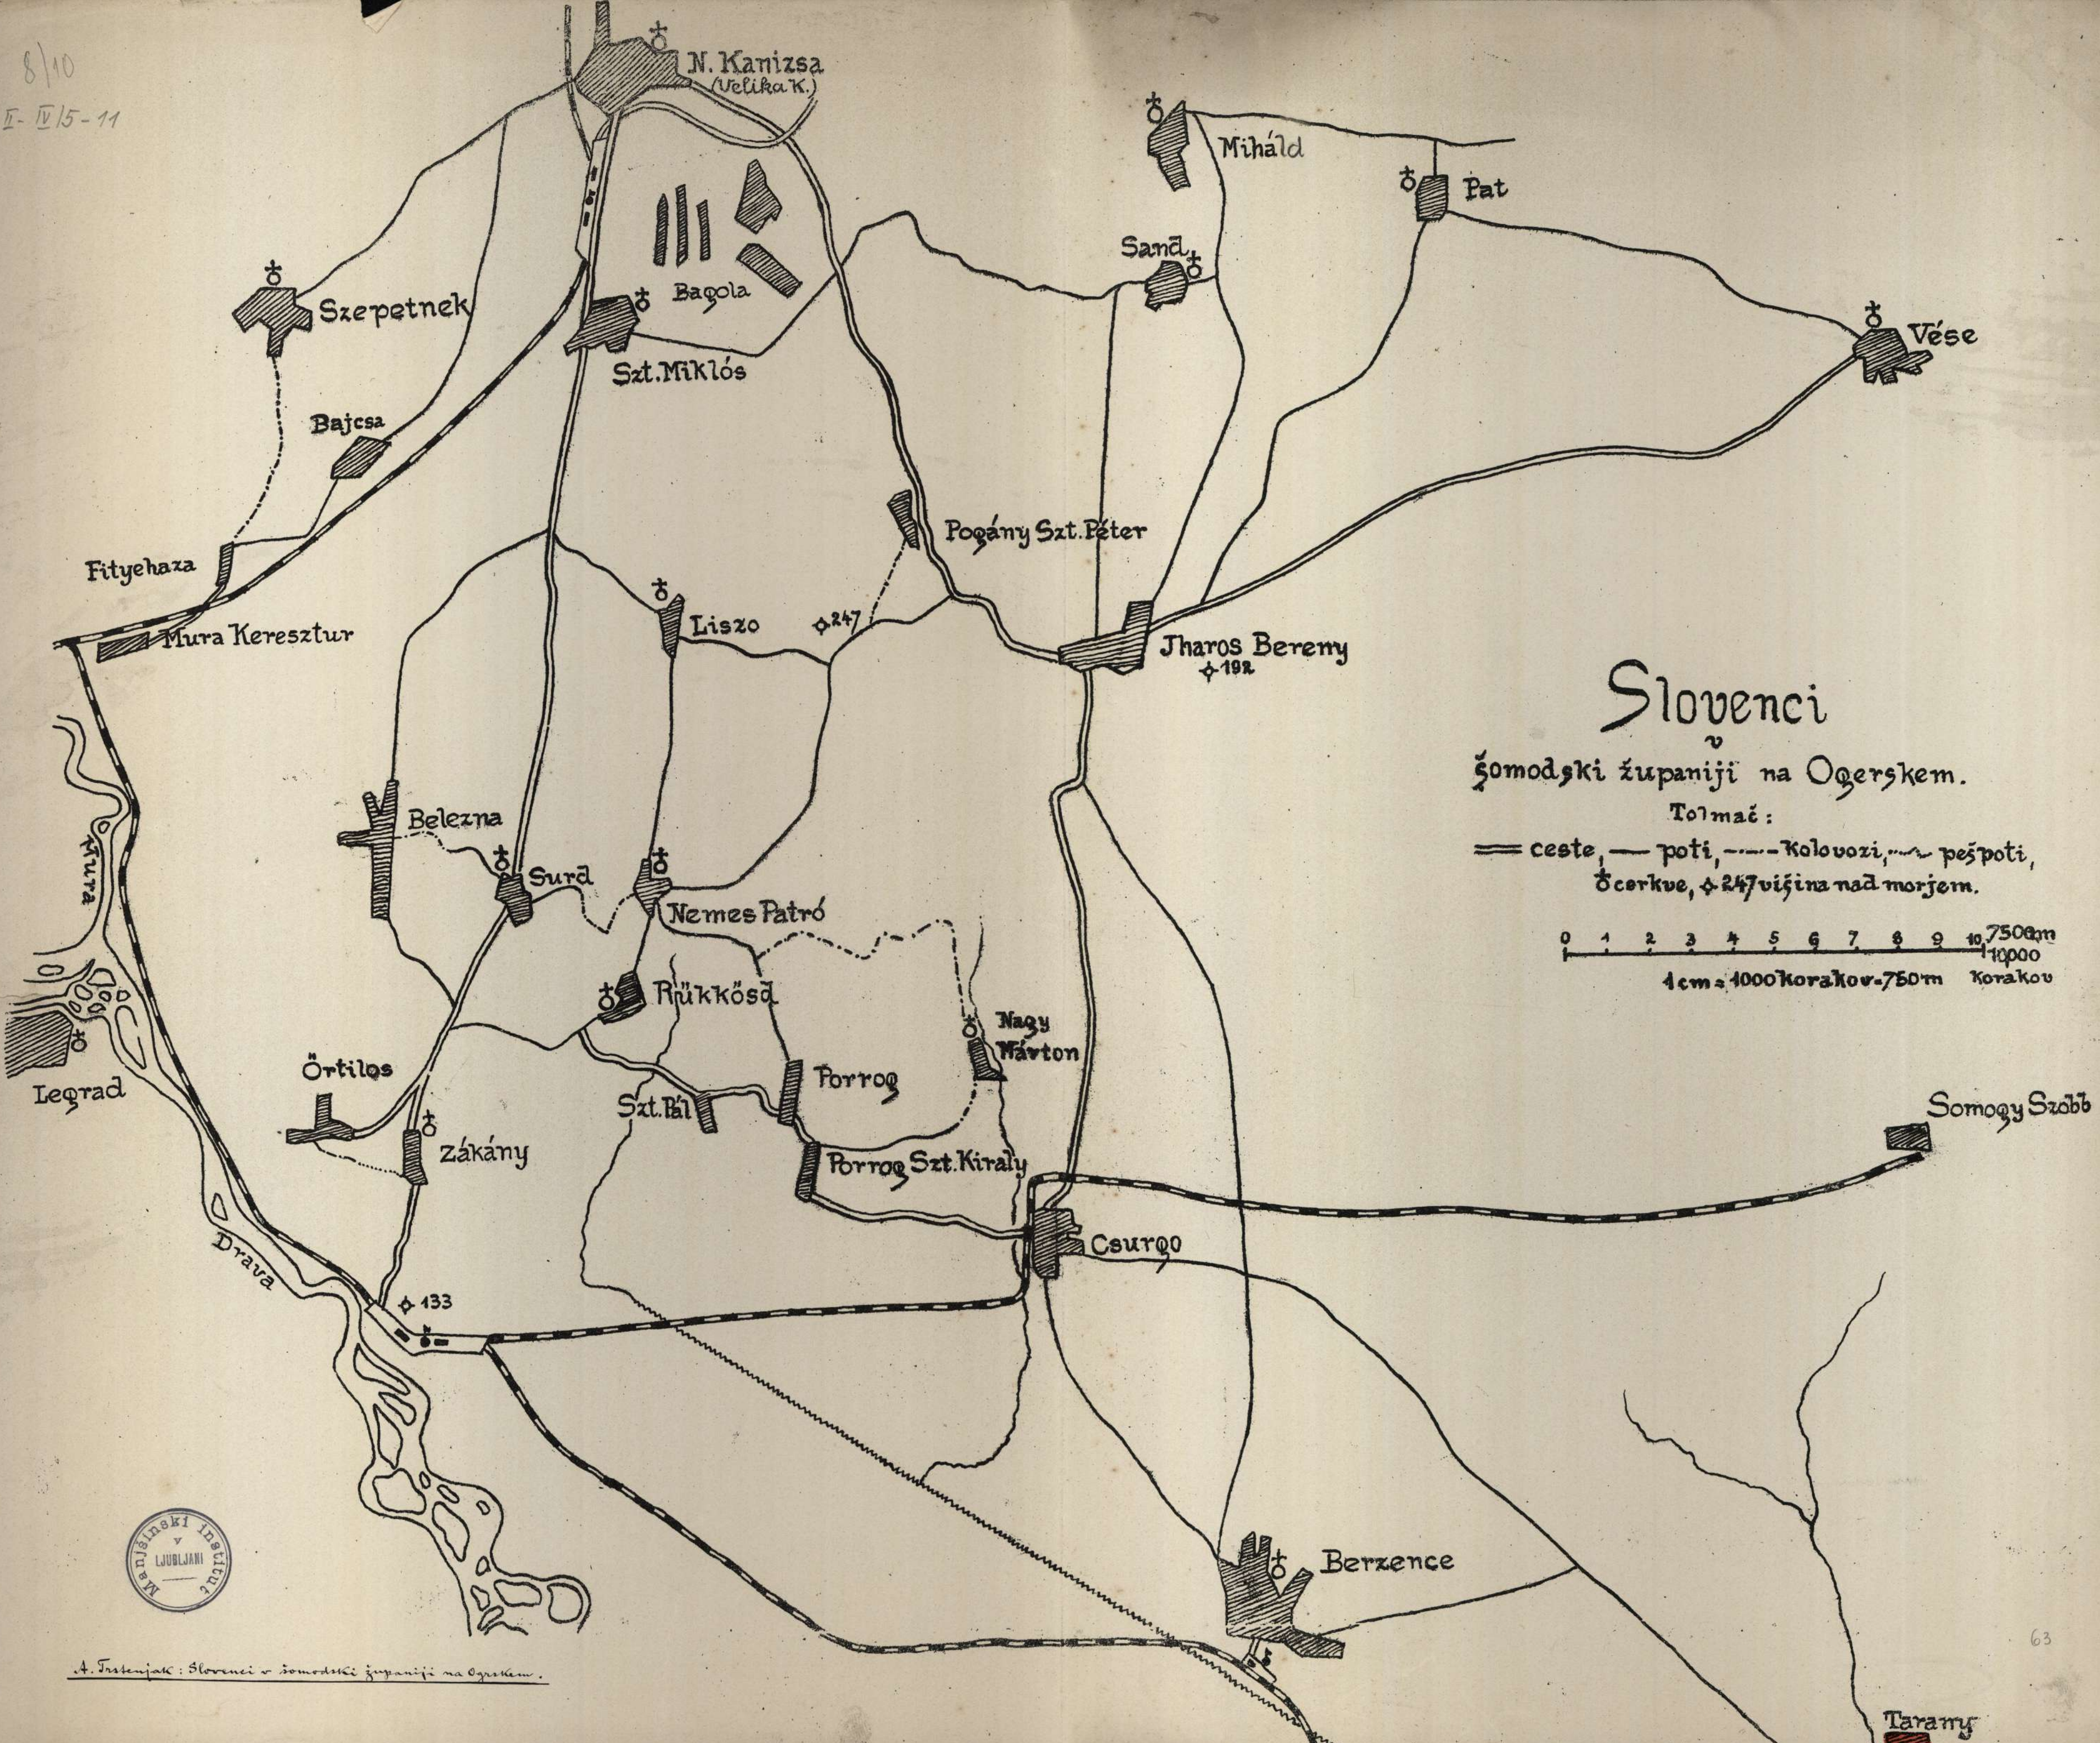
8/10
I- IV/5-11

N. Kanizsa
(Velika K.)

Miháld

Pat

Sand

Bagola

Szepetnek

Szt. Miklós

Vése

Bajcsa

Pogány Szt. Péter

Fityehaza

Liszo

247

Mura Keresztur

Jharos Bereny

192

Slovenci
v
šomodski županiji na Ogerskem.
Tolmač:
ceste, poti, kolovozi, pešpoti,
cerkve, 247 višina nad morjem.

0 1 2 3 4 5 6 7 8 9 10 7500m 10000
1 cm = 1000 korakov - 750 m Korakov

Mura

Belezna

Surd

Nemes Patró

Rükkösd

Nagy Márton

Legrad

Örtilos

Porrog

Szt. Pál

Zákány

Porrog Szt. Kiraly

Somogy Szobb

Csurgo

Drava

133

Berzence

Manjšinski institut v Ljubljani

63

A. Trstenjak: Slovenci v šomodski županiji na Ogrskem.

Tarany